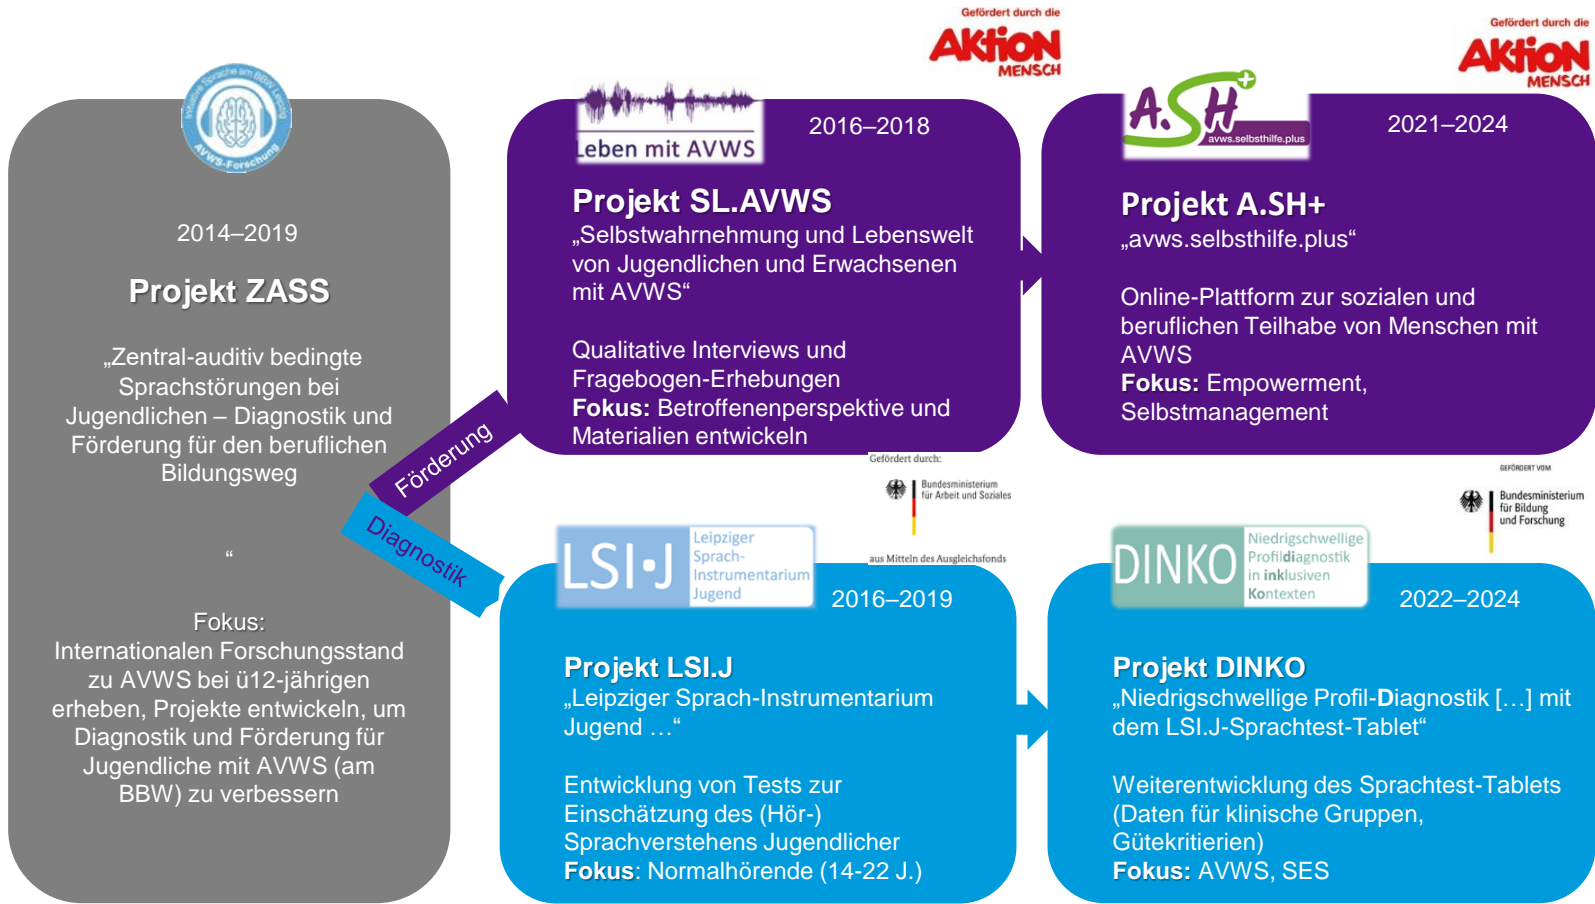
Inklusive Sprache am BBW Leipzig
AVWS-Forschung

2014–2019

Projekt ZASS

„Zentral-auditiv bedingte Sprachstörungen bei Jugendlichen – Diagnostik und Förderung für den beruflichen Bildungsweg

“

Fokus:
Internationalen Forschungsstand zu AVWS bei ü12-jährigen erheben, Projekte entwickeln, um Diagnostik und Förderung für Jugendliche mit AVWS (am BBW) zu verbessern

Förderung

Diagnostik

Gefördert durch die Aktion Mensch

Leben mit AVWS

2016–2018

Projekt SL.AVWS
„Selbstwahrnehmung und Lebenswelt von Jugendlichen und Erwachsenen mit AVWS“

Qualitative Interviews und Fragebogen-Erhebungen
**Fokus:** Betroffenenperspektive und Materialien entwickeln

Gefördert durch die Aktion Mensch

A.SH+ avws.selbsthilfe.plus

2021–2024

Projekt A.SH+
„avws.selbsthilfe.plus“

Online-Plattform zur sozialen und beruflichen Teilhabe von Menschen mit AVWS
**Fokus:** Empowerment, Selbstmanagement

Gefördert durch:
Bundesministerium für Arbeit und Soziales
aus Mitteln des Ausgleichsfonds

LSI·J Leipziger Sprach-Instrumentarium Jugend

2016–2019

Projekt LSI.J
„Leipziger Sprach-Instrumentarium Jugend …“

Entwicklung von Tests zur Einschätzung des (Hör-) Sprachverstehens Jugendlicher
**Fokus**: Normalhörende (14-22 J.)

GEFÖRDERT VOM
Bundesministerium für Bildung und Forschung

DINKO Niedrigschwellige Profildiagnostik in inklusiven Kontexten

2022–2024

Projekt DINKO
„Niedrigschwellige Profil-**D**iagnostik […] mit dem LSI.J-Sprachtest-Tablet“

Weiterentwicklung des Sprachtest-Tablets (Daten für klinische Gruppen, Gütekritierien)
**Fokus:** AVWS, SES